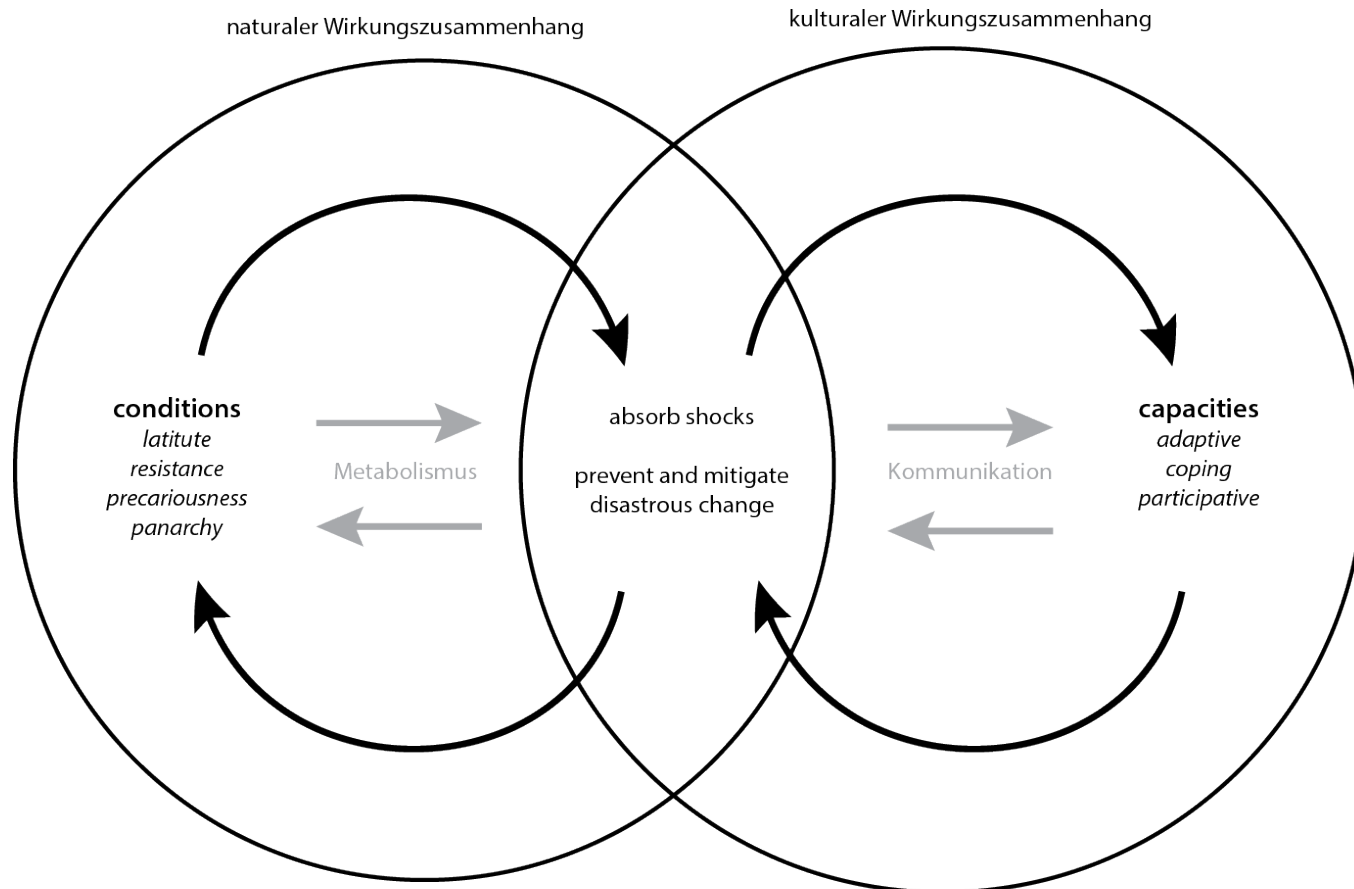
naturaler Wirkungszusammenhang

kulturaler Wirkungszusammenhang

**conditions**
*latitute*
*resistance*
*precariousness*
*panarchy*

Metabolismus

absorb shocks

prevent and mitigate disastrous change

Kommunikation

**capacities**
*adaptive*
*coping*
*participative*